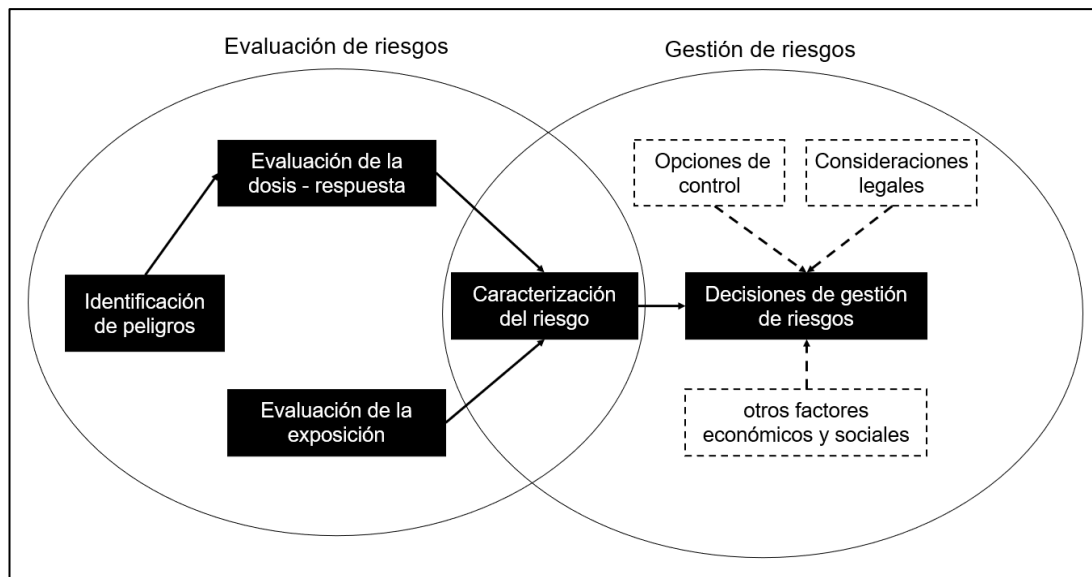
Evaluación de riesgos

Gestión de riesgos

Evaluación de la dosis - respuesta

Identificación de peligros

Caracterización del riesgo

Evaluación de la exposición

Opciones de control

Consideraciones legales

Decisiones de gestión de riesgos

otros factores económicos y sociales